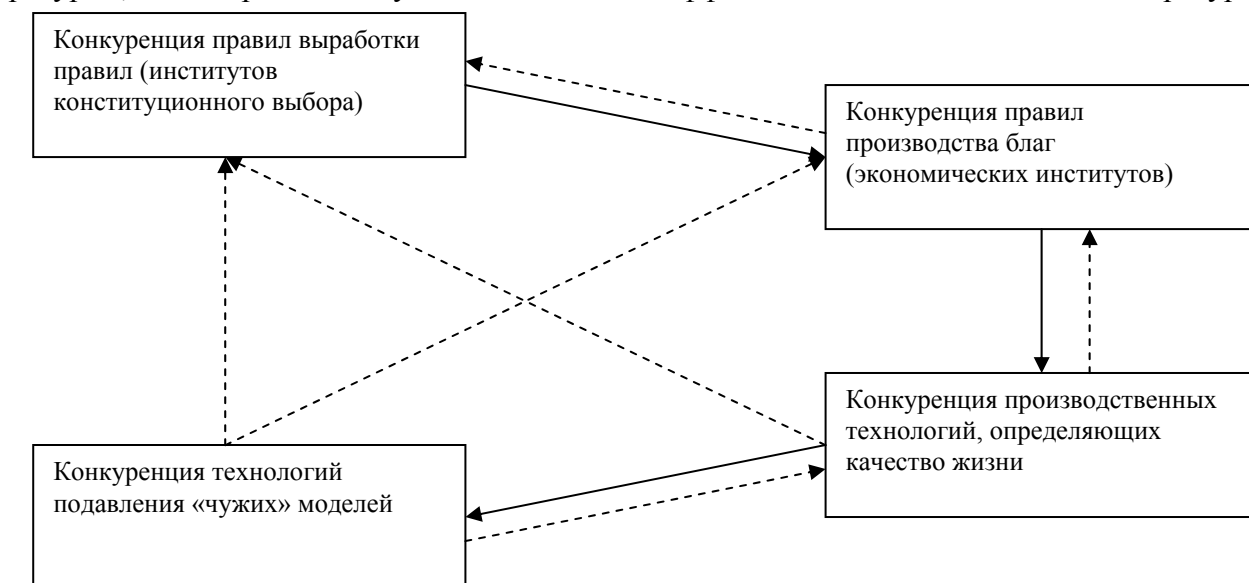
Конкуренция правил выработки правил (институтов конституционного выбора)

Конкуренция правил производства благ (экономических институтов)

Конкуренция производственных технологий, определяющих качество жизни

Конкуренция технологий подавления «чужих» моделей